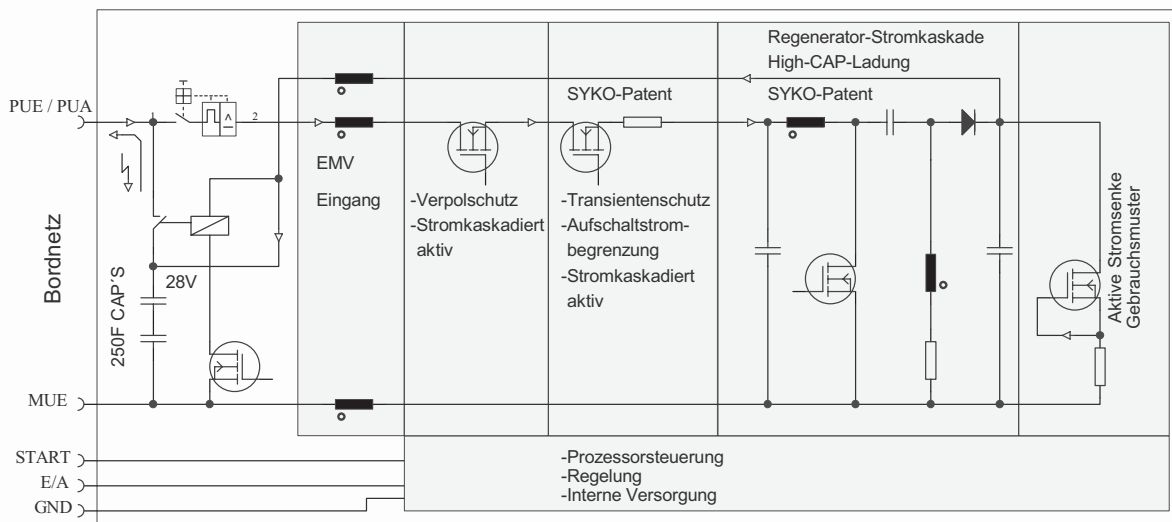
Regenerator-Stromkaskade
High-CAP-Ladung

PUE / PUA

2

SYKO-Patent

SYKO-Patent

EMV

Eingang

-Verpolschutz
-Stromkaskadiert aktiv

-Transientenschutz
-Aufschaltstrombegrenzung
-Stromkaskadiert aktiv

Bordnetz

28V

250F CAP'S

Aktive Stromsenke
Gebrauchsmuster

MUE

START

E/A

GND

-Prozessorsteuerung
-Regelung
-Interne Versorgung